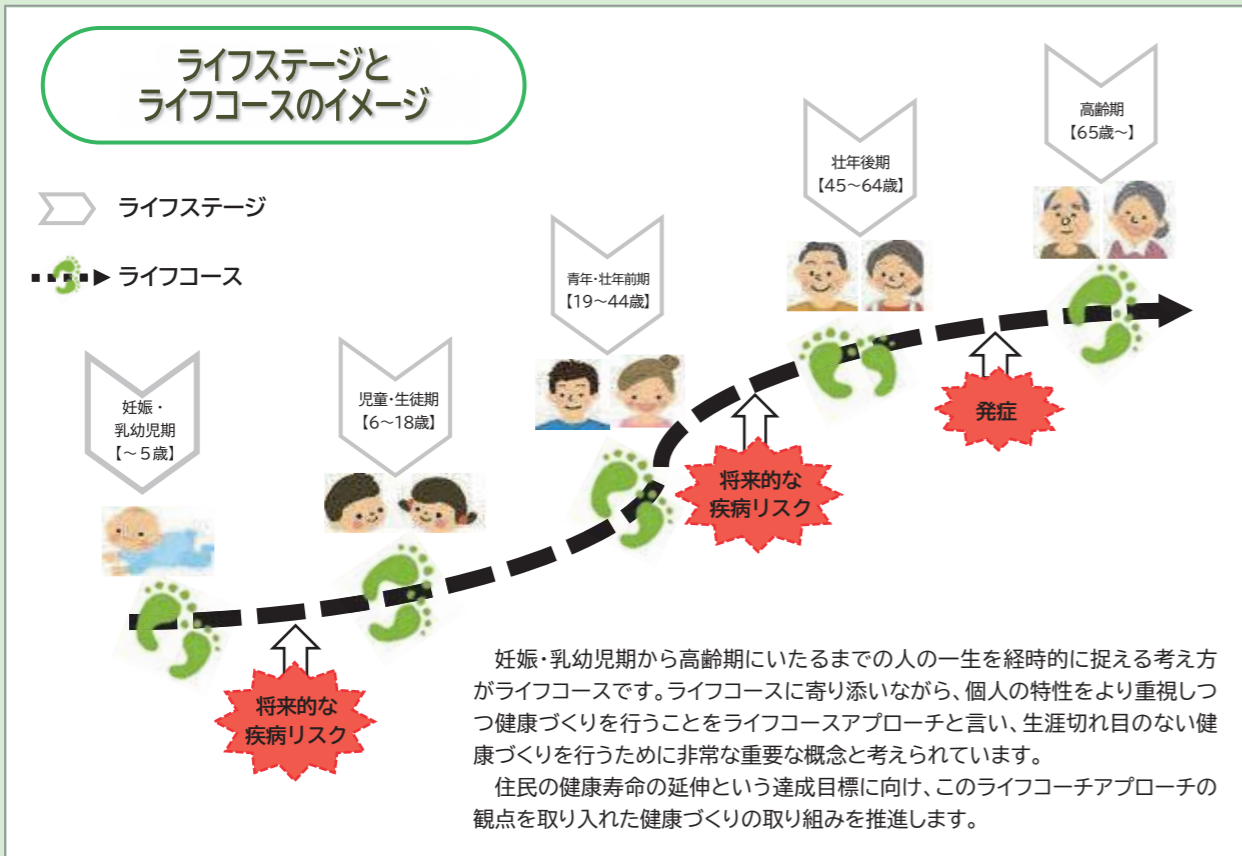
ライフステージと
ライフコースのイメージ

ライフステージ

ライフコース

妊娠・
乳幼児期
【～５歳】

児童・生徒期
【6～18歳】

青年・壮年前期
【19～44歳】

壮年後期
【45～64歳】

高齢期
【65歳～】

将来的な
疾病リスク

将来的な
疾病リスク

発症

妊娠・乳幼児期から高齢期にいたるまでの人の一生を経時的に捉える考え方がライフコースです。ライフコースに寄り添いながら、個人の特性をより重視しつつ健康づくりを行うことをライフコースアプローチと言い、生涯切れ目のない健康づくりを行うために非常な重要な概念と考えられています。

住民の健康寿命の延伸という達成目標に向け、このライフコーチアプローチの観点を取り入れた健康づくりの取り組みを推進します。